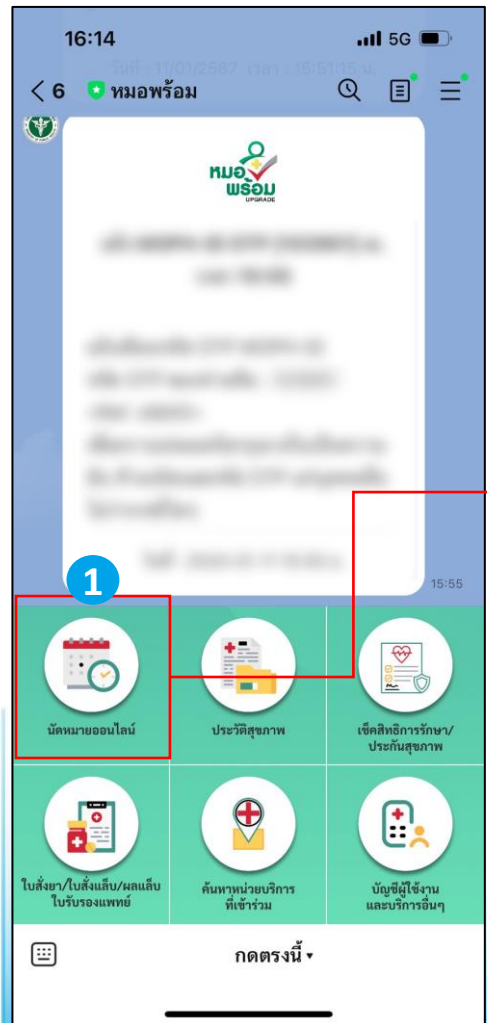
16:14

5G

วันที่ : 11/01/2567 เวลา : 15:51:15 น.

< 6 หมอพร้อม

หมอพร้อม UPGRADE

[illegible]

15:55

1

นัดหมายออนไลน์

ประวัติสุขภาพ

เช็คสิทธิการรักษา/ประกันสุขภาพ

ใบสั่งยา/ใบสั่งแล็บ/ผลแล็บ ใบรับรองแพทย์

ค้นหาหน่วยบริการที่เข้าร่วม

บัญชีผู้ใช้งานและบริการอื่นๆ

กดตรงนี้ ▾